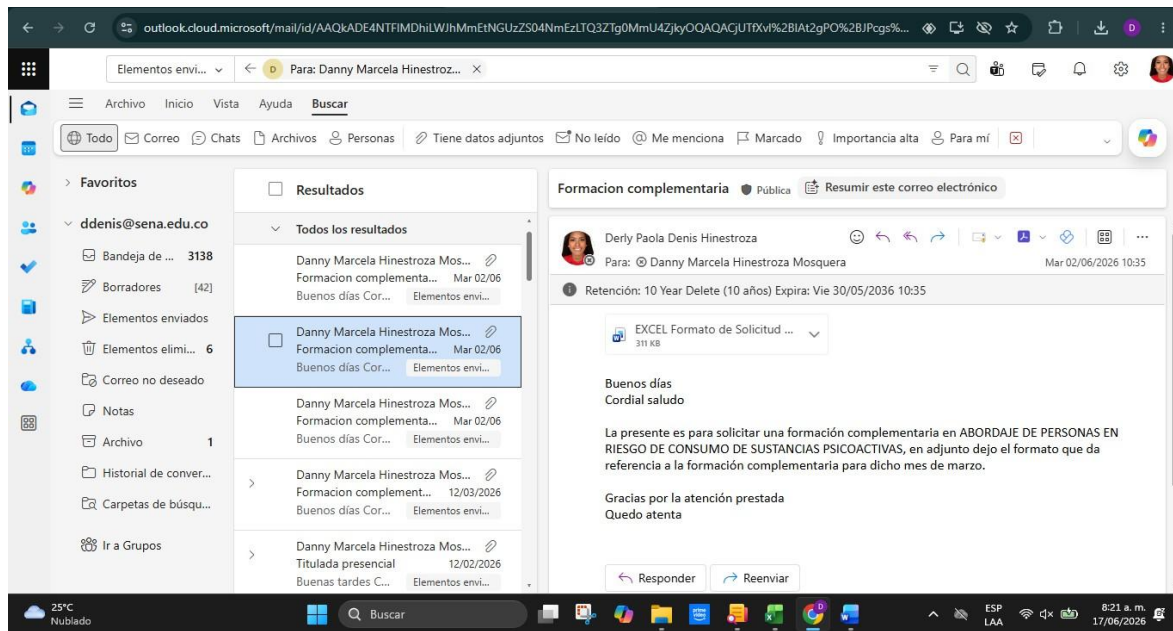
outlook.cloud.microsoft/mail/id/AAQkADE4NTFlMDhiLWJhMmEtNGUzZS04NmEzLTQ3ZTg0MmU4ZjkyOQAQACjUTfXvI%2BIAt2gPO%2BJPcgs%...

Elementos envi... Para: Danny Marcela Hinestroz...

Archivo Inicio Vista Ayuda Buscar

Todo Correo Chats Archivos Personas Tiene datos adjuntos No leído Me menciona Marcado Importancia alta Para mí

Favoritos
ddenis@sena.edu.co
Bandeja de ... 3138
Borradores [42]
Elementos enviados
Elementos elimi... 6
Correo no deseado
Notas
Archivo 1
Historial de conver...
Carpetas de búsqu...
Ir a Grupos

Resultados
Todos los resultados

Danny Marcela Hinestroza Mos...
Formacion complementa... Mar 02/06
Buenos días Cor... Elementos envi...

Danny Marcela Hinestroza Mos...
Formacion complementa... Mar 02/06
Buenos días Cor... Elementos envi...

Danny Marcela Hinestroza Mos...
Formacion complementa... Mar 02/06
Buenos días Cor... Elementos envi...

Danny Marcela Hinestroza Mos...
Formacion complement... 12/03/2026
Buenos días Cor... Elementos envi...

Danny Marcela Hinestroza Mos...
Titulada presencial 12/02/2026
Buenas tardes C... Elementos envi...

Formacion complementaria Pública Resumir este correo electrónico

Derly Paola Denis Hinestroza
Para: Danny Marcela Hinestroza Mosquera
Mar 02/06/2026 10:35

Retención: 10 Year Delete (10 años) Expira: Vie 30/05/2036 10:35

EXCEL Formato de Solicitud ...
311 KB

Buenos días
Cordial saludo

La presente es para solicitar una formación complementaria en ABORDAJE DE PERSONAS EN RIESGO DE CONSUMO DE SUSTANCIAS PSICOACTIVAS, en adjunto dejo el formato que da referencia a la formación complementaria para dicho mes de marzo.

Gracias por la atención prestada
Quedo atenta

Responder Reenviar

25°C
Nublado
Buscar
ESP
LAA
8:21 a. m.
17/06/2026